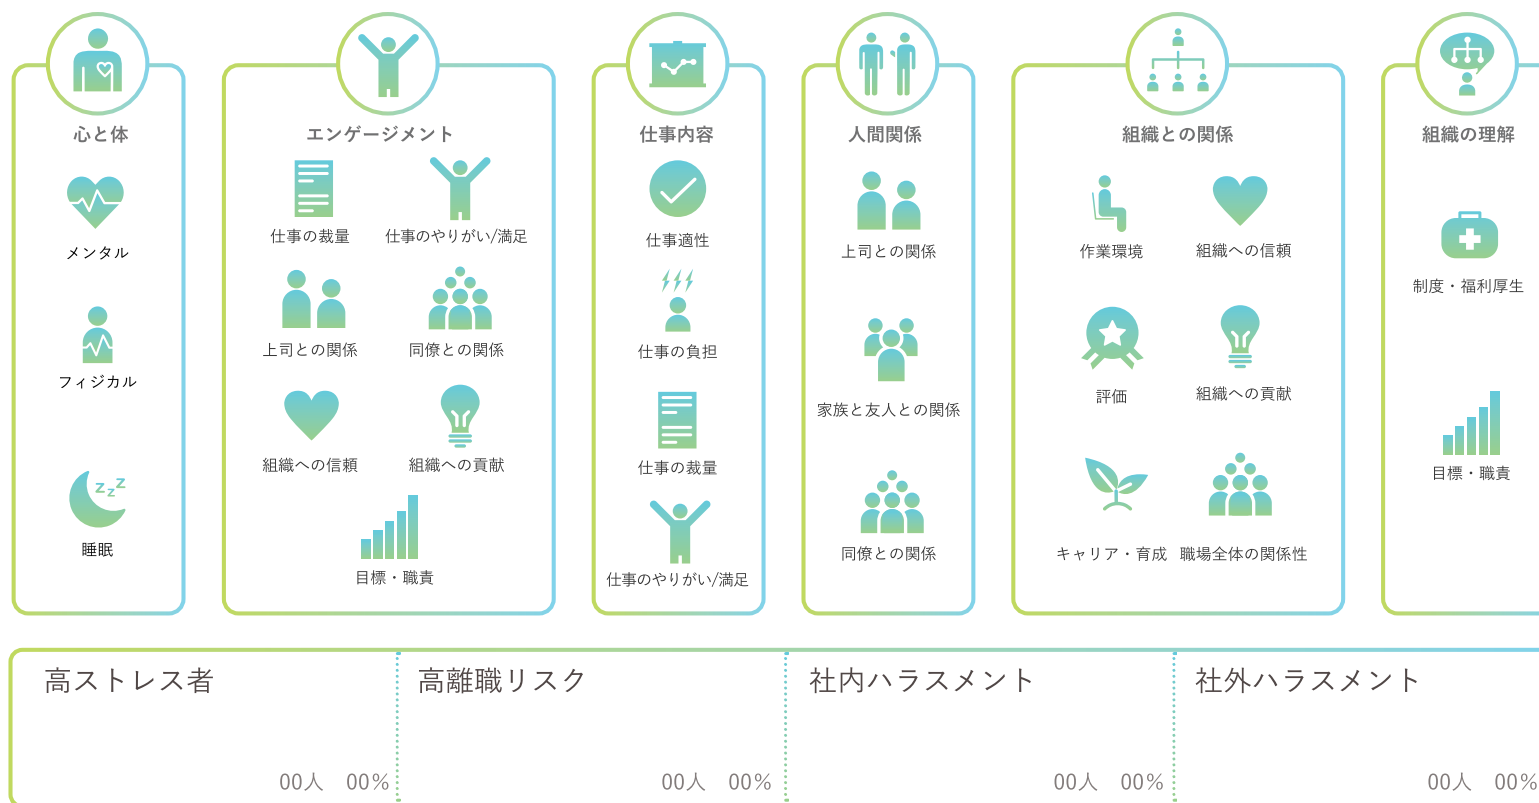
心と体

メンタル

フィジカル

睡眠

エンゲージメント

仕事の裁量

仕事のやりがい/満足

上司との関係

同僚との関係

組織への信頼

組織への貢献

目標・職責

仕事内容

仕事適性

仕事の負担

仕事の裁量

仕事のやりがい/満足

人間関係

上司との関係

家族と友人との関係

同僚との関係

組織との関係

作業環境

組織への信頼

評価

組織への貢献

キャリア・育成

職場全体の関係性

組織の理解

制度・福利厚生

目標・職責

高ストレス者

00人 00%

高離職リスク

00人 00%

社内ハラスメント

00人 00%

社外ハラスメント

00人 00%